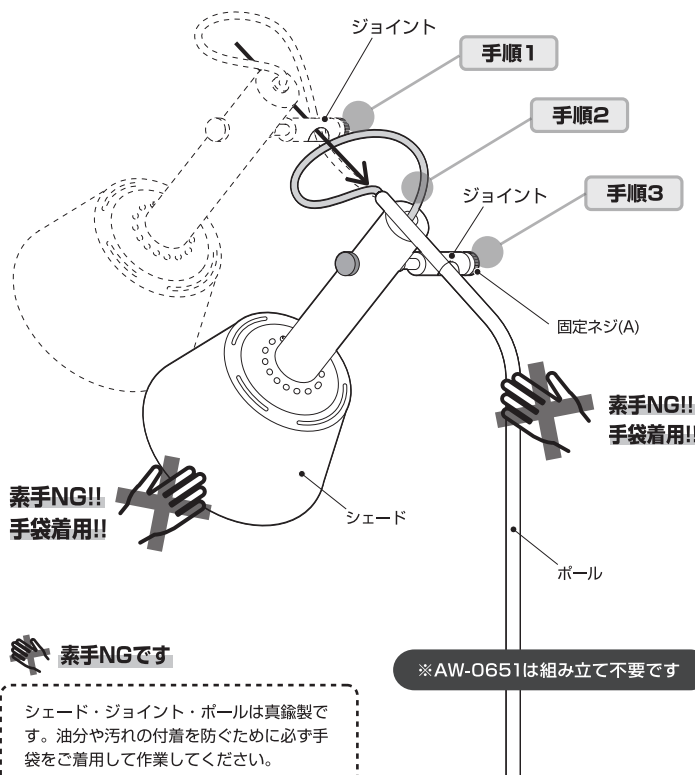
ジョイント

手順1

手順2

ジョイント

手順3

固定ネジ(A)

素手NG!!
手袋着用!!

素手NG!!
手袋着用!!

シェード

ポール

素手NGです

※AW-0651は組み立て不要です

シェード・ジョイント・ポールは真鍮製です。油分や汚れの付着を防ぐために必ず手袋をご着用して作業してください。